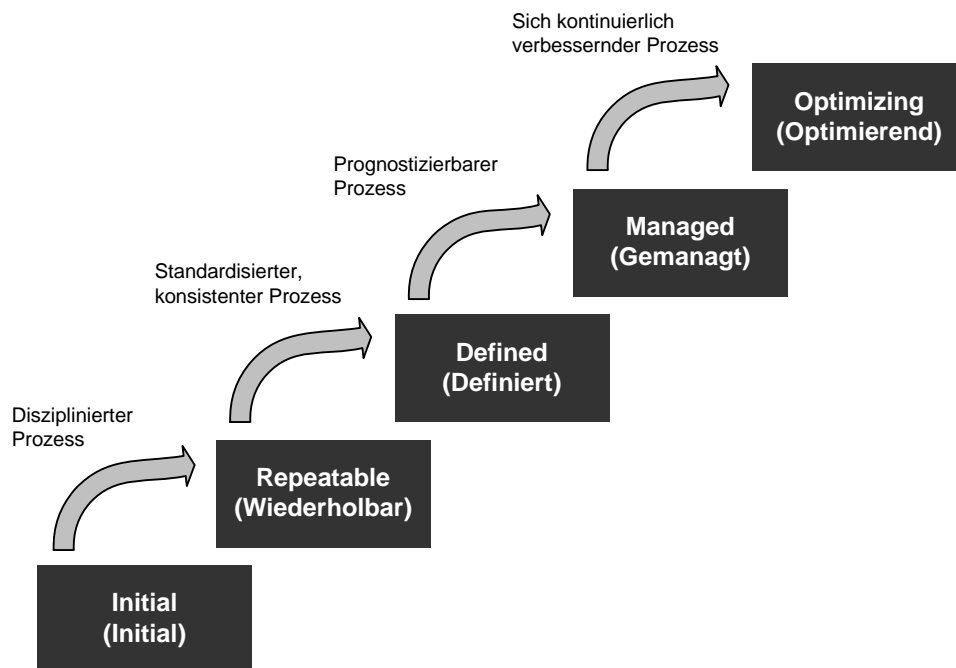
Sich kontinuierlich verbessernder Prozess

Optimizing (Optimierend)

Prognostizierbarer Prozess

Managed (Gemanagt)

Standardisierter, konsistenter Prozess

Defined (Definiert)

Disziplinierter Prozess

Repeatable (Wiederholbar)

Initial (Initial)